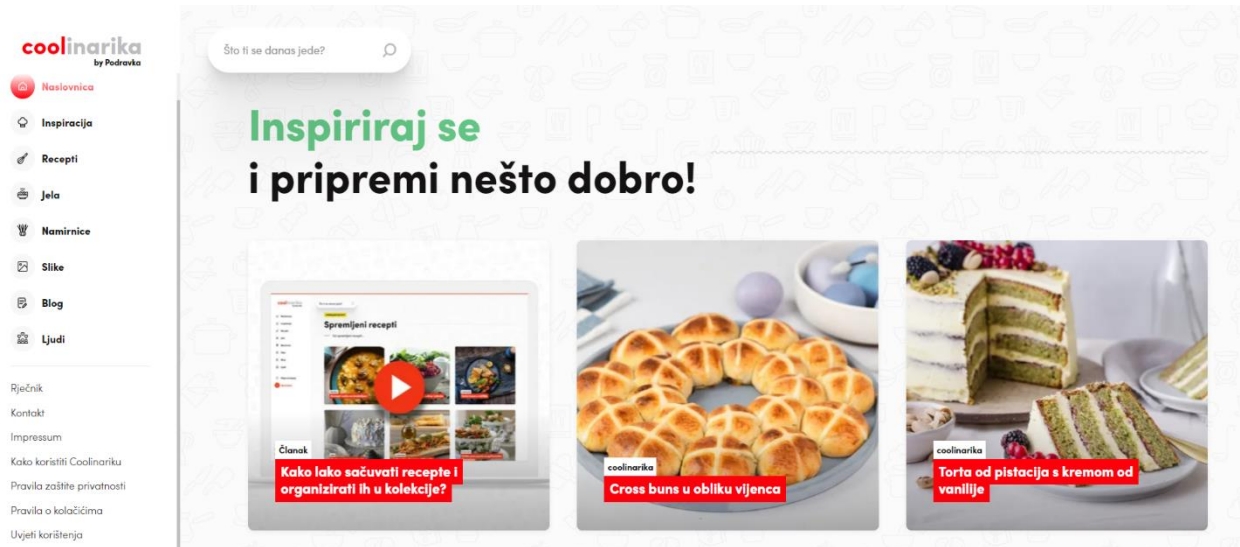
coolinarika
by Podravka

Naslovnica
Inspiracija
Recepti
Jela
Namirnice
Slike
Blog
Ljudi

Rječnik
Kontakt
Impressum
Kako koristiti Coolinariku
Pravila zaštite privatnosti
Pravila o kolačićima
Uvjeti korištenja

Što ti se danas jede?

Inspiriraj se
i pripremi nešto dobro!

Spremljeni recepti

Članak
Kako lako sačuvati recepte i organizirati ih u kolekcije?

coolinarika
Cross buns u obliku vijenca

coolinarika
Torta od pistacija s kremom od vanilije